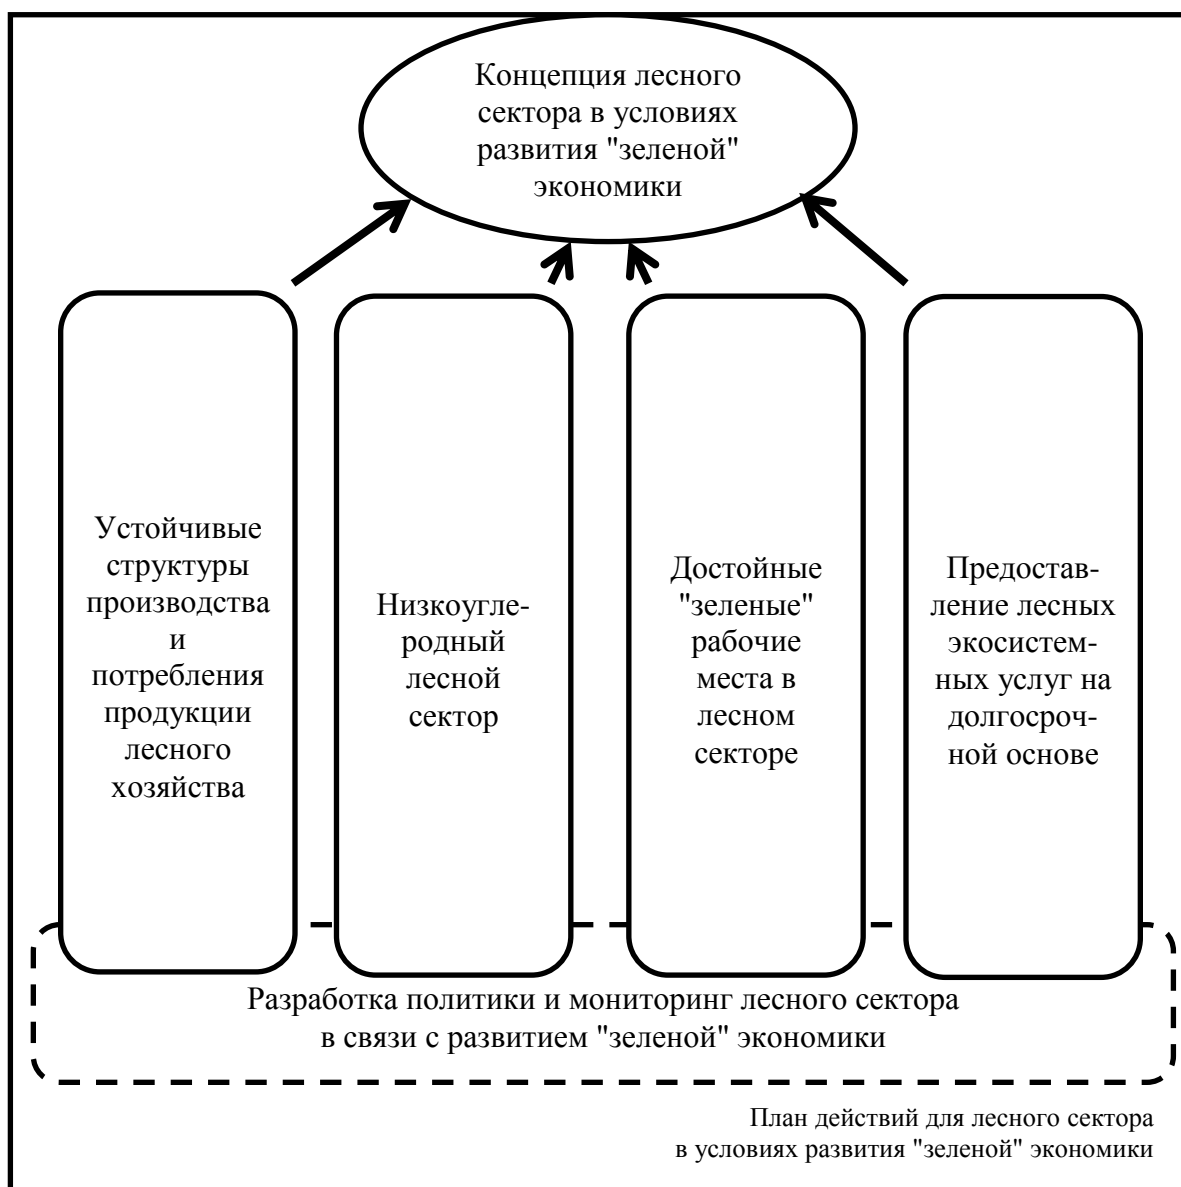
Концепция лесного сектора в условиях развития "зеленой" экономики

Устойчивые структуры производства и потребления продукции лесного хозяйства

Низкоуглеродный лесной сектор

Достойные "зеленые" рабочие места в лесном секторе

Предоставление лесных экосистемных услуг на долгосрочной основе

Разработка политики и мониторинг лесного сектора в связи с развитием "зеленой" экономики

План действий для лесного сектора в условиях развития "зеленой" экономики